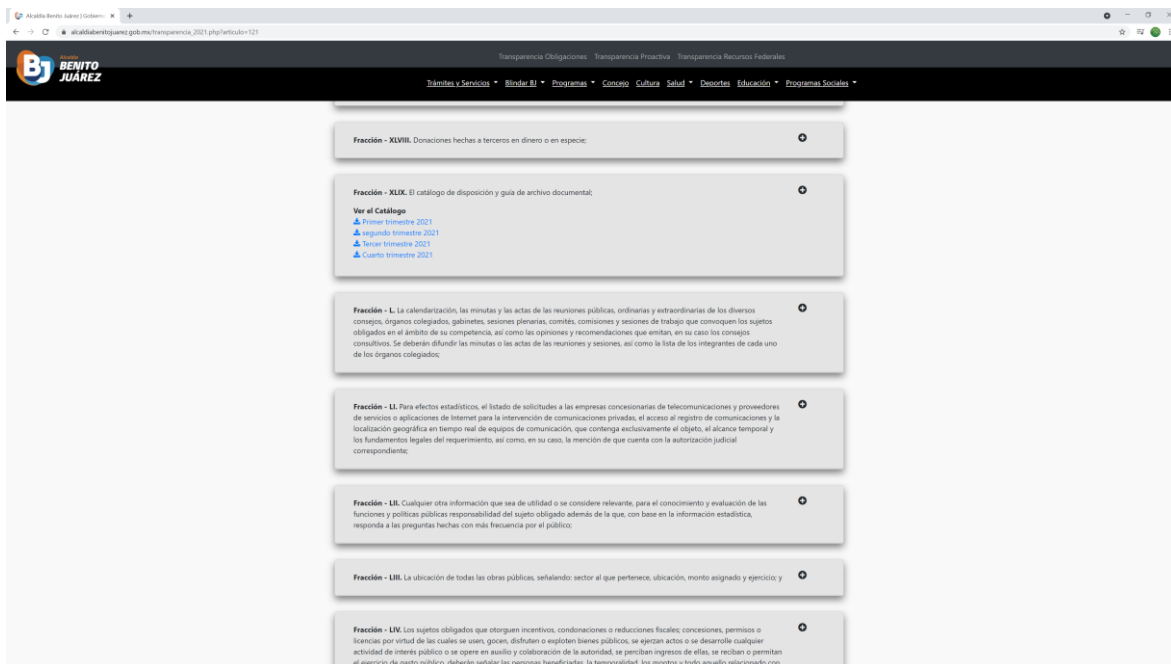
Alcaldía Benito Juárez | Gobierno ×

alcaldiabenitojuarez.gob.mx/transparencia_2021.php?articulo=121

Transparencia Obligaciones Transparencia Proactiva Transparencia Recursos Federales

Alcaldía BENITO JUÁREZ

Trámites y Servicios Blindar BJ Programas Concejo Cultura Salud Deportes Educación Programas Sociales

Fracción - XLVIII. Donaciones hechas a terceros en dinero o en especie;

Fracción - XLIX. El catálogo de disposición y guía de archivo documental;

Ver el Catálogo
Primer trimestre 2021
segundo trimestre 2021
Tercer trimestre 2021
Cuarto trimestre 2021

Fracción - L. La calendarización, las minutas y las actas de las reuniones públicas, ordinarias y extraordinarias de los diversos consejos, órganos colegiados, gabinetes, sesiones plenarias, comités, comisiones y sesiones de trabajo que convoquen los sujetos obligados en el ámbito de su competencia, así como las opiniones y recomendaciones que emitan, en su caso los consejos consultivos. Se deberán difundir las minutas o las actas de las reuniones y sesiones, así como la lista de los integrantes de cada uno de los órganos colegiados;

Fracción - LI. Para efectos estadísticos, el listado de solicitudes a las empresas concesionarias de telecomunicaciones y proveedores de servicios o aplicaciones de Internet para la intervención de comunicaciones privadas, el acceso al registro de comunicaciones y la localización geográfica en tiempo real de equipos de comunicación, que contenga exclusivamente el objeto, el alcance temporal y los fundamentos legales del requerimiento, así como, en su caso, la mención de que cuenta con la autorización judicial correspondiente;

Fracción - LII. Cualquier otra información que sea de utilidad o se considere relevante, para el conocimiento y evaluación de las funciones y políticas públicas responsabilidad del sujeto obligado además de la que, con base en la información estadística, responda a las preguntas hechas con más frecuencia por el público;

Fracción - LIII. La ubicación de todas las obras públicas, señalando: sector al que pertenece, ubicación, monto asignado y ejercicio; y

Fracción - LIV. Los sujetos obligados que otorguen incentivos, condonaciones o reducciones fiscales; concesiones, permisos o licencias por virtud de las cuales se usen, gocen, disfruten o exploten bienes públicos, se ejerzan actos o se desarrolle cualquier actividad de interés público o se opere en auxilio y colaboración de la autoridad, se perciban ingresos de ellas, se reciban o permitan el ejercicio de gasto público, deberán señalar las personas beneficiadas, la temporalidad, los montos y todo aquello relacionado con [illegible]